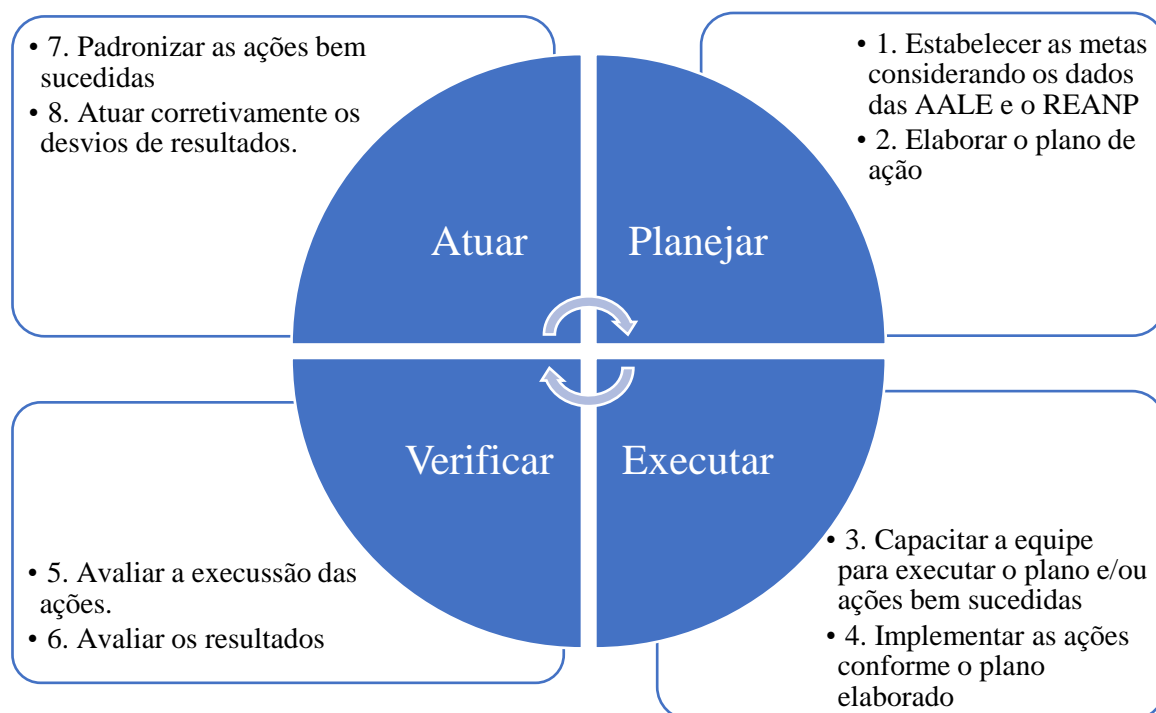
• 7. Padronizar as ações bem sucedidas
• 8. Atuar corretivamente os desvios de resultados.

• 1. Estabelecer as metas considerando os dados das AALE e o REANP
• 2. Elaborar o plano de ação

Atuar

Planejar

Verificar

Executar

• 5. Avaliar a execussão das ações.
• 6. Avaliar os resultados

• 3. Capacitar a equipe para executar o plano e/ou ações bem sucedidas
• 4. Implementar as ações conforme o plano elaborado